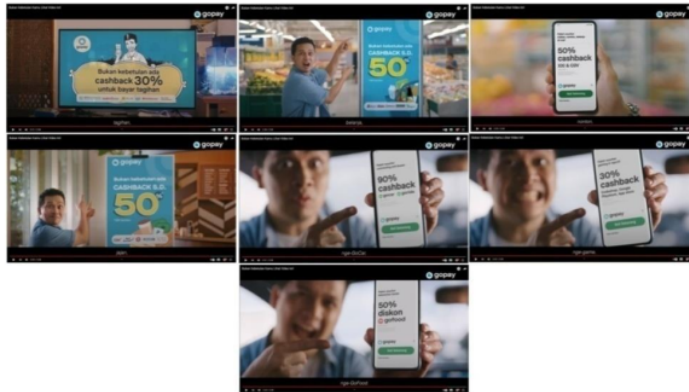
gopay
Bukan kebetulan ada cashback 30% untuk bayar tagihan
tagihan

gopay
Bukan kebetulan ada CASHBACK S.D. 50%
belanja

gopay
50% cashback
jajan

gopay
Bukan kebetulan ada CASHBACK S.D. 50%
jajan

gopay
90% cashback
ngeGoCar

gopay
30% cashback
ngegame

gopay
50% diskon gofood
ngeGoFood